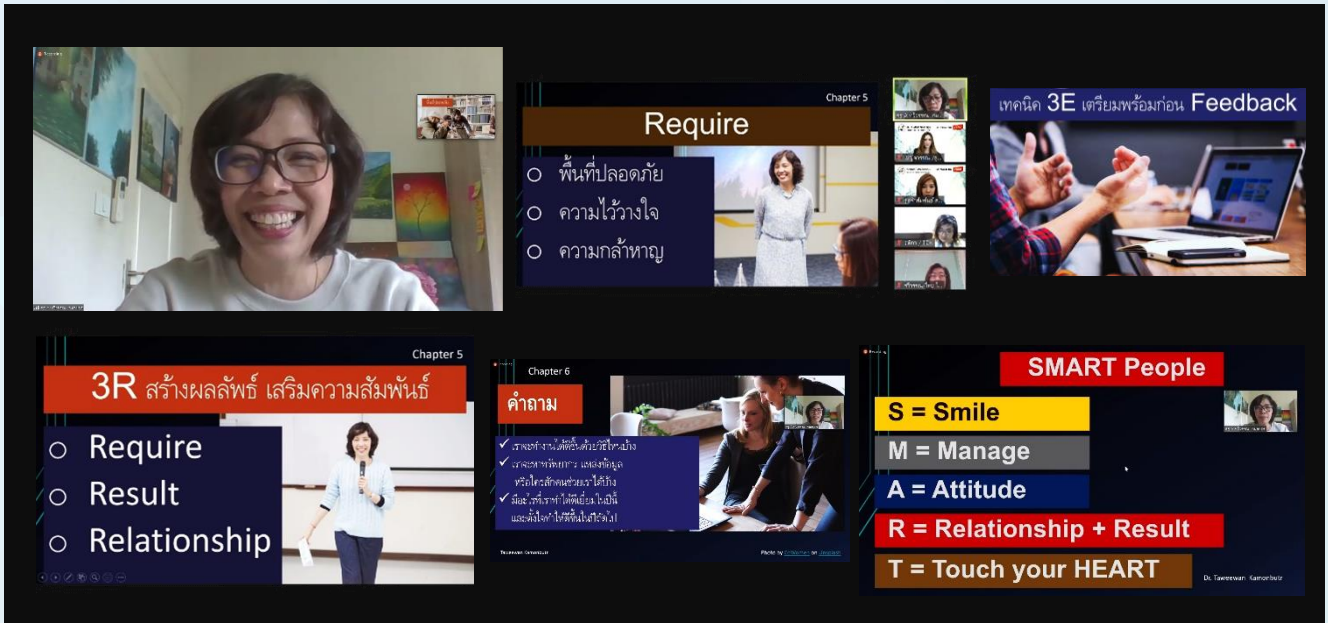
Chapter 5

Require

พื้นที่ปลอดภัย

ความไว้วางใจ

ความกล้าหาญ

เทคนิค 3E เตรียมพร้อมก่อน Feedback

Chapter 5

3R สร้างผลลัพธ์ เสริมความสัมพันธ์

Require

Result

Relationship

Chapter 6

คำถาม

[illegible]

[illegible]

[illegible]

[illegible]

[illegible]

Photo by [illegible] on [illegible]

SMART People

S = Smile

M = Manage

A = Attitude

R = Relationship + Result

T = Touch your HEART

Dr. Taweewan Kamonbutr